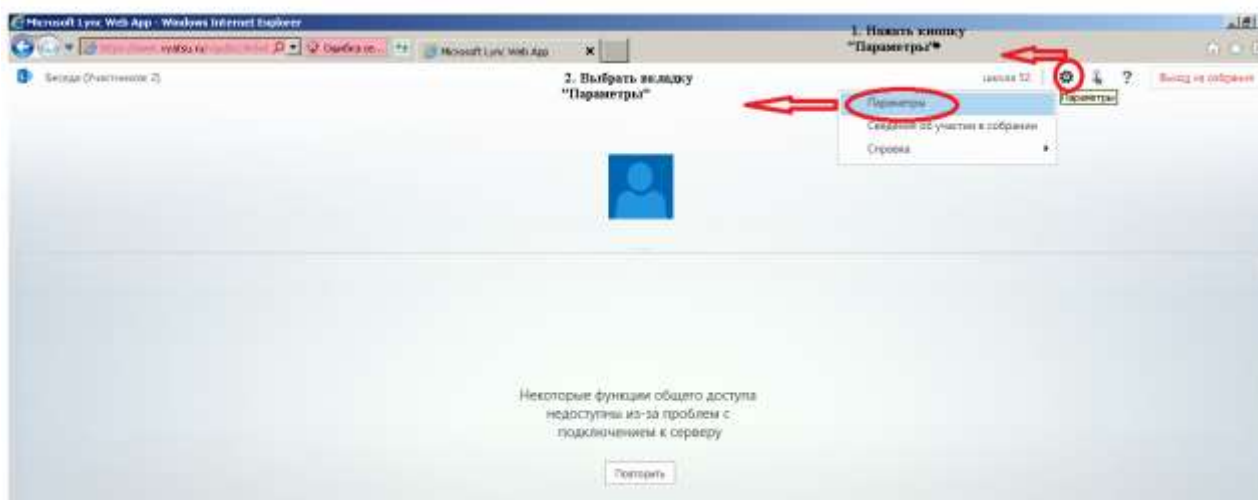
Microsoft Lync Web App - Windows Internet Explorer

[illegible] Ошибка се... Microsoft Lync Web App

1. Нажать кнопку "Параметры"

Беседа (Участников: 2)

2. Выбрать вкладку "Параметры"

школа 52

Выход из собрания

Параметры

Параметры

Сведения об участии в собрании

Справка

Некоторые функции общего доступа недоступны из-за проблем с подключением к серверу

Повторить